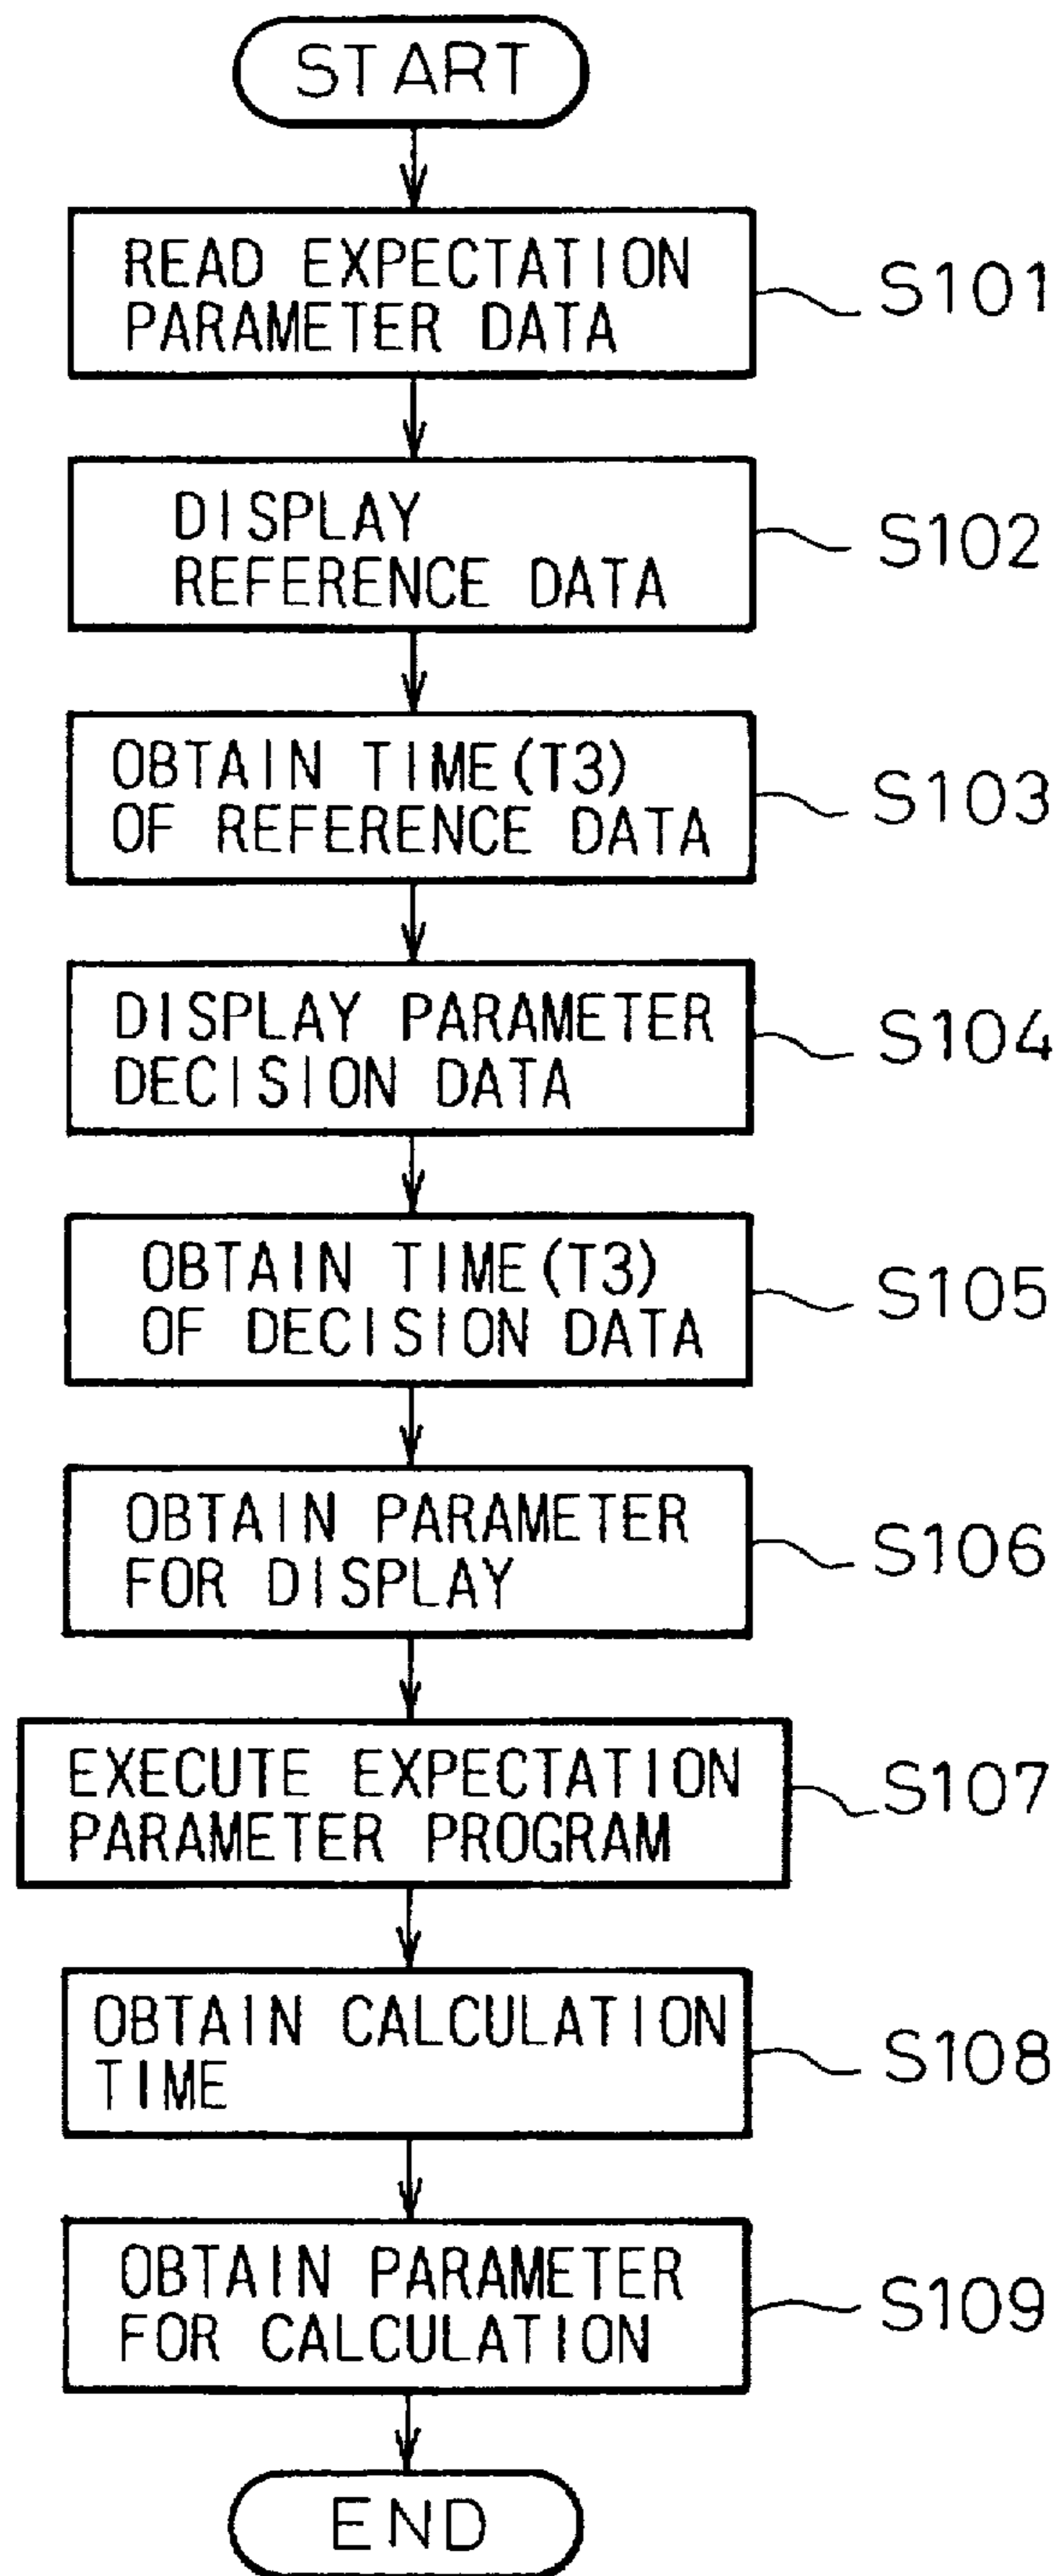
START

READ EXPECTATION PARAMETER DATA

S101

DISPLAY REFERENCE DATA

S102

OBTAIN TIME(T3) OF REFERENCE DATA

S103

DISPLAY PARAMETER DECISION DATA

S104

OBTAIN TIME(T3) OF DECISION DATA

S105

OBTAIN PARAMETER FOR DISPLAY

S106

EXECUTE EXPECTATION PARAMETER PROGRAM

S107

OBTAIN CALCULATION TIME

S108

OBTAIN PARAMETER FOR CALCULATION

S109

END